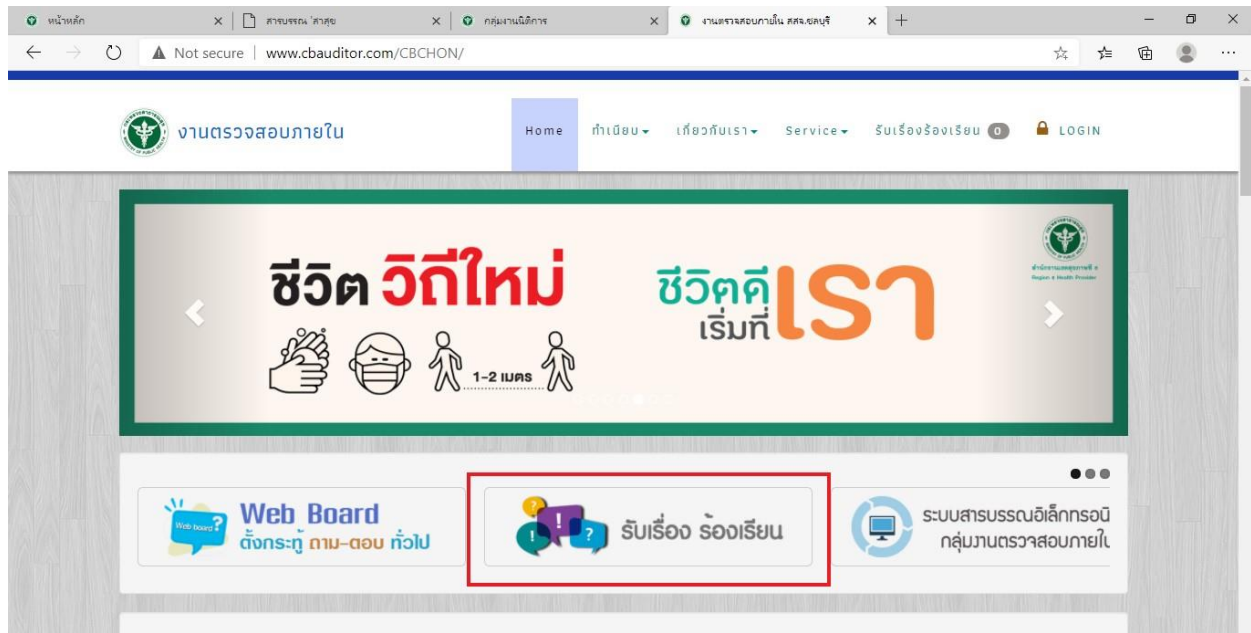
หน้าหลัก × สารบรรณ สาสุข × กลุ่มงานนิติการ × งานตรวจสอบภายใน สสจ.ชลบุรี × +

Not secure | www.cbauditor.com/CBCHON/

งานตรวจสอบภายใน

Home ทำเนียบ เกี่ยวกับเรา Service รับเรื่องร้องเรียน 0 LOGIN

ชีวิต วิถีใหม่

1-2 เมตร

ชีวิตดี เริ่มที่ เรา

Web Board
ตั้งกระทู้ ถาม-ตอบ ทั่วไป

รับเรื่อง ร้องเรียน

ระบบสารบรรณอิเล็กทรอนิ
กลุ่มงานตรวจสอบภายใ